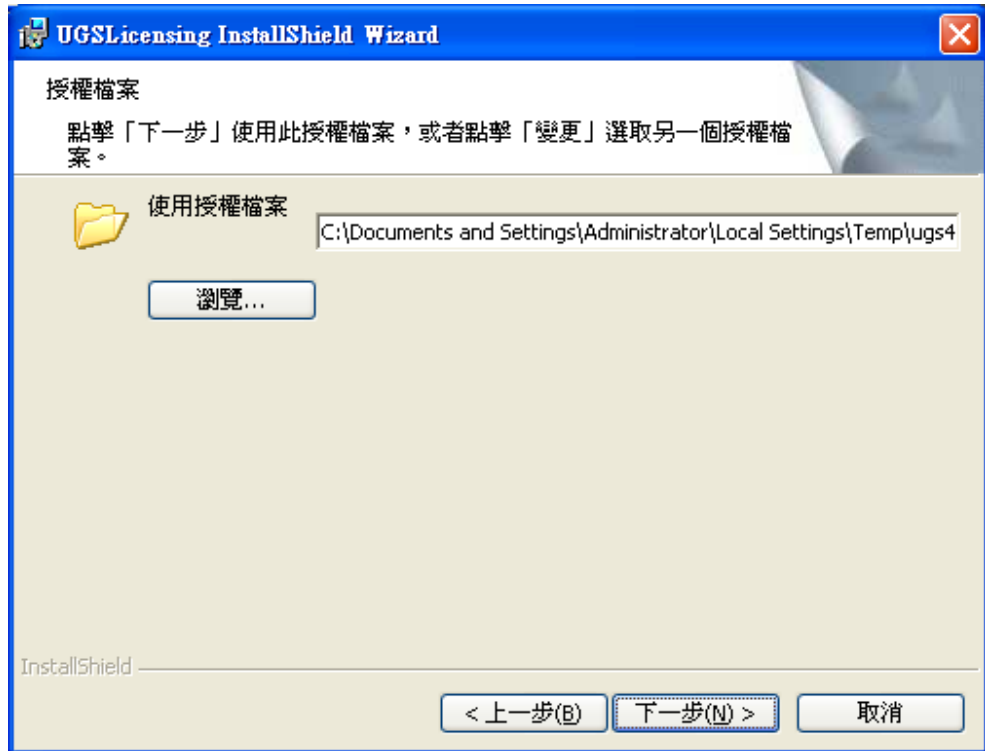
UGSLicensing InstallShield Wizard

授權檔案

點擊「下一步」使用此授權檔案，或者點擊「變更」選取另一個授權檔案。

使用授權檔案

C:\Documents and Settings\Administrator\Local Settings\Temp\ugs4

瀏覽...

InstallShield

< 上一步(B)

下一步(N) >

取消